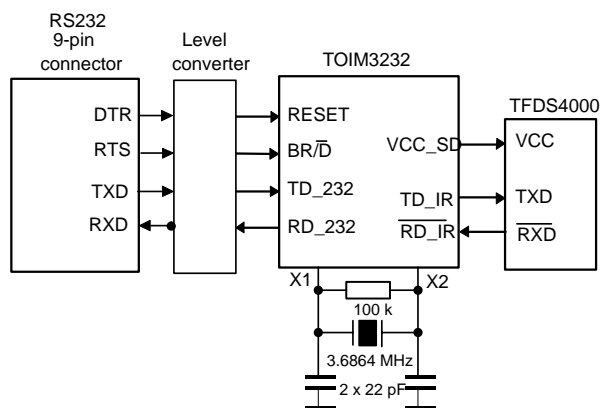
RS232
9-pin
connector

Level
converter

TOIM3232

TFDS4000

DTR

RTS

TXD

RXD

RESET

BR/$\overline{D}$

TD_232

RD_232

VCC_SD

TD_IR

$\overline{RD\_IR}$

VCC

TXD

$\overline{RXD}$

X1

X2

100 k

3.6864 MHz

2 x 22 pF